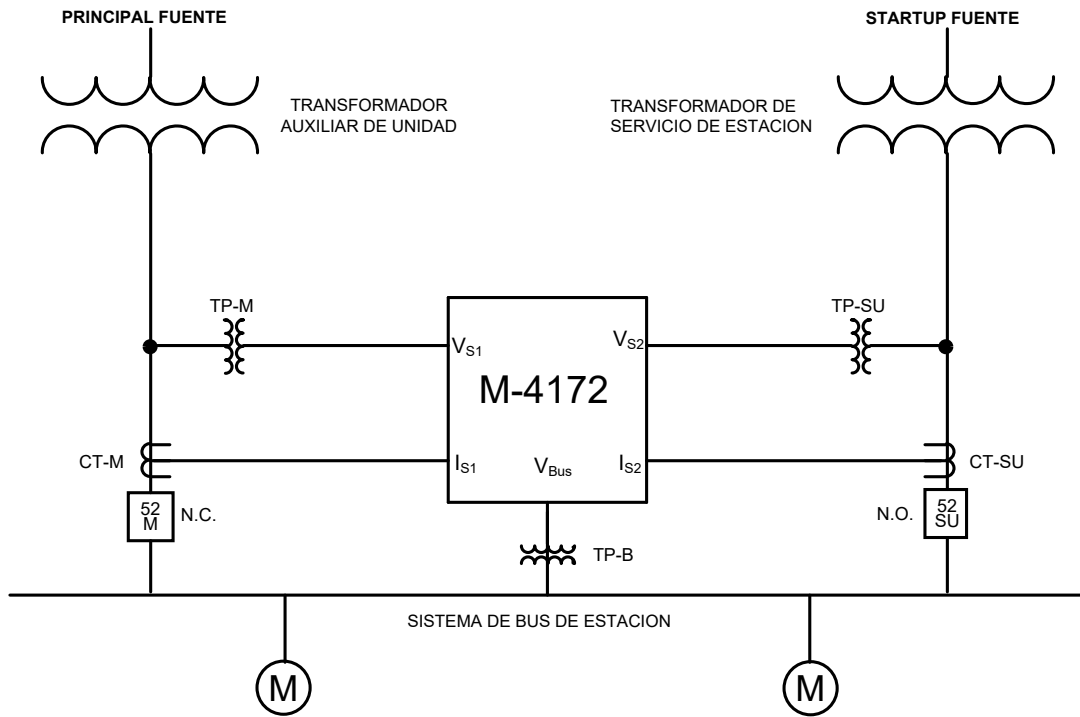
PRINCIPAL FUENTE

STARTUP FUENTE

TRANSFORMADOR AUXILIAR DE UNIDAD

TRANSFORMADOR DE SERVICIO DE ESTACION

TP-M

TP-SU

$V_{S1}$

$V_{S2}$

M-4172

CT-M

$I_{S1}$

$V_{Bus}$

$I_{S2}$

CT-SU

52 M

N.C.

N.O.

52 SU

TP-B

SISTEMA DE BUS DE ESTACION

M

M